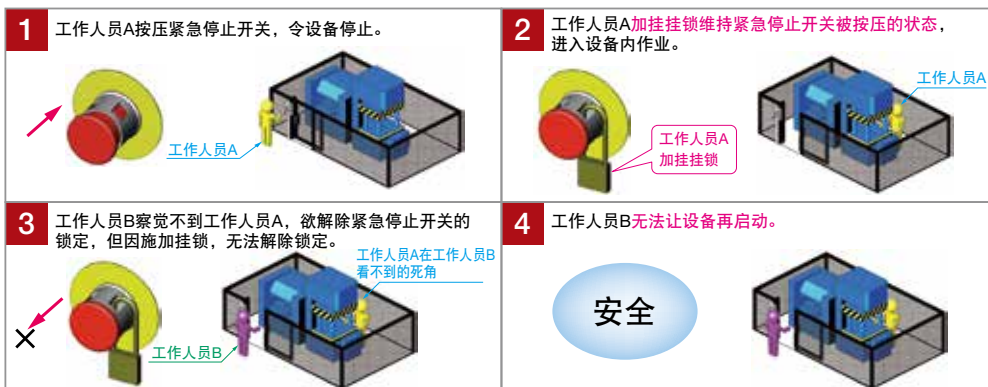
1 工作人员A按压紧急停止开关，令设备停止。

工作人员A

2 工作人员A加挂挂锁维持紧急停止开关被按压的状态，进入设备内作业。

工作人员A

工作人员A加挂挂锁

3 工作人员B察觉不到工作人员A，欲解除紧急停止开关的锁定，但因施加挂锁，无法解除锁定。

工作人员A在工作人员B看不到的死角

×

工作人员B

4 工作人员B无法让设备再启动。

安全